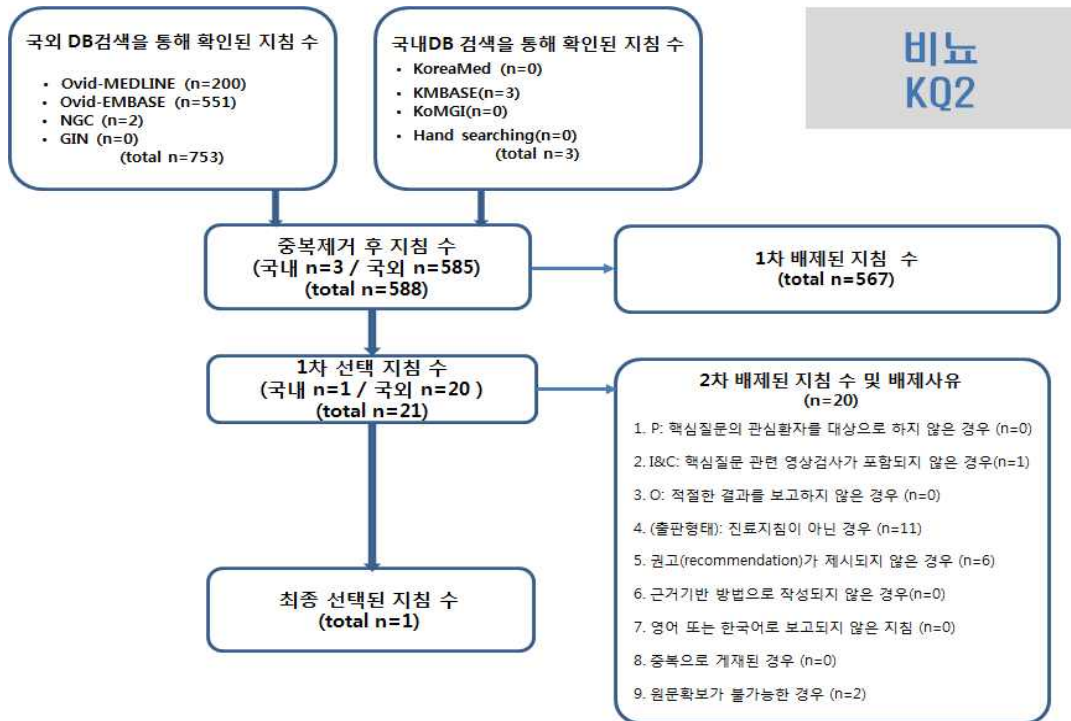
국외 DB검색을 통해 확인된 지침 수

- Ovid-MEDLINE (n=200)
- Ovid-EMBASE (n=551)
- NGC (n=2)
- GIN (n=0)
(total n=753)

국내DB 검색을 통해 확인된 지침 수

- KoreaMed (n=0)
- KMBASE(n=3)
- KoMGI(n=0)
- Hand searching(n=0)
(total n=3)

비뇨
KQ2

중복제거 후 지침 수
(국내 n=3 / 국외 n=585)
(total n=588)

1차 배제된 지침 수
(total n=567)

1차 선택 지침 수
(국내 n=1 / 국외 n=20 )
(total n=21)

2차 배제된 지침 수 및 배제사유
(n=20)

1. P: 핵심질문의 관심환자를 대상으로 하지 않은 경우 (n=0)
2. I&C: 핵심질문 관련 영상검사가 포함되지 않은 경우(n=1)
3. O: 적절한 결과를 보고하지 않은 경우 (n=0)
4. (출판형태): 진료지침이 아닌 경우 (n=11)
5. 권고(recommendation)가 제시되지 않은 경우 (n=6)
6. 근거기반 방법으로 작성되지 않은 경우(n=0)
7. 영어 또는 한국어로 보고되지 않은 지침 (n=0)
8. 중복으로 게재된 경우 (n=0)
9. 원문확보가 불가능한 경우 (n=2)

최종 선택된 지침 수
(total n=1)